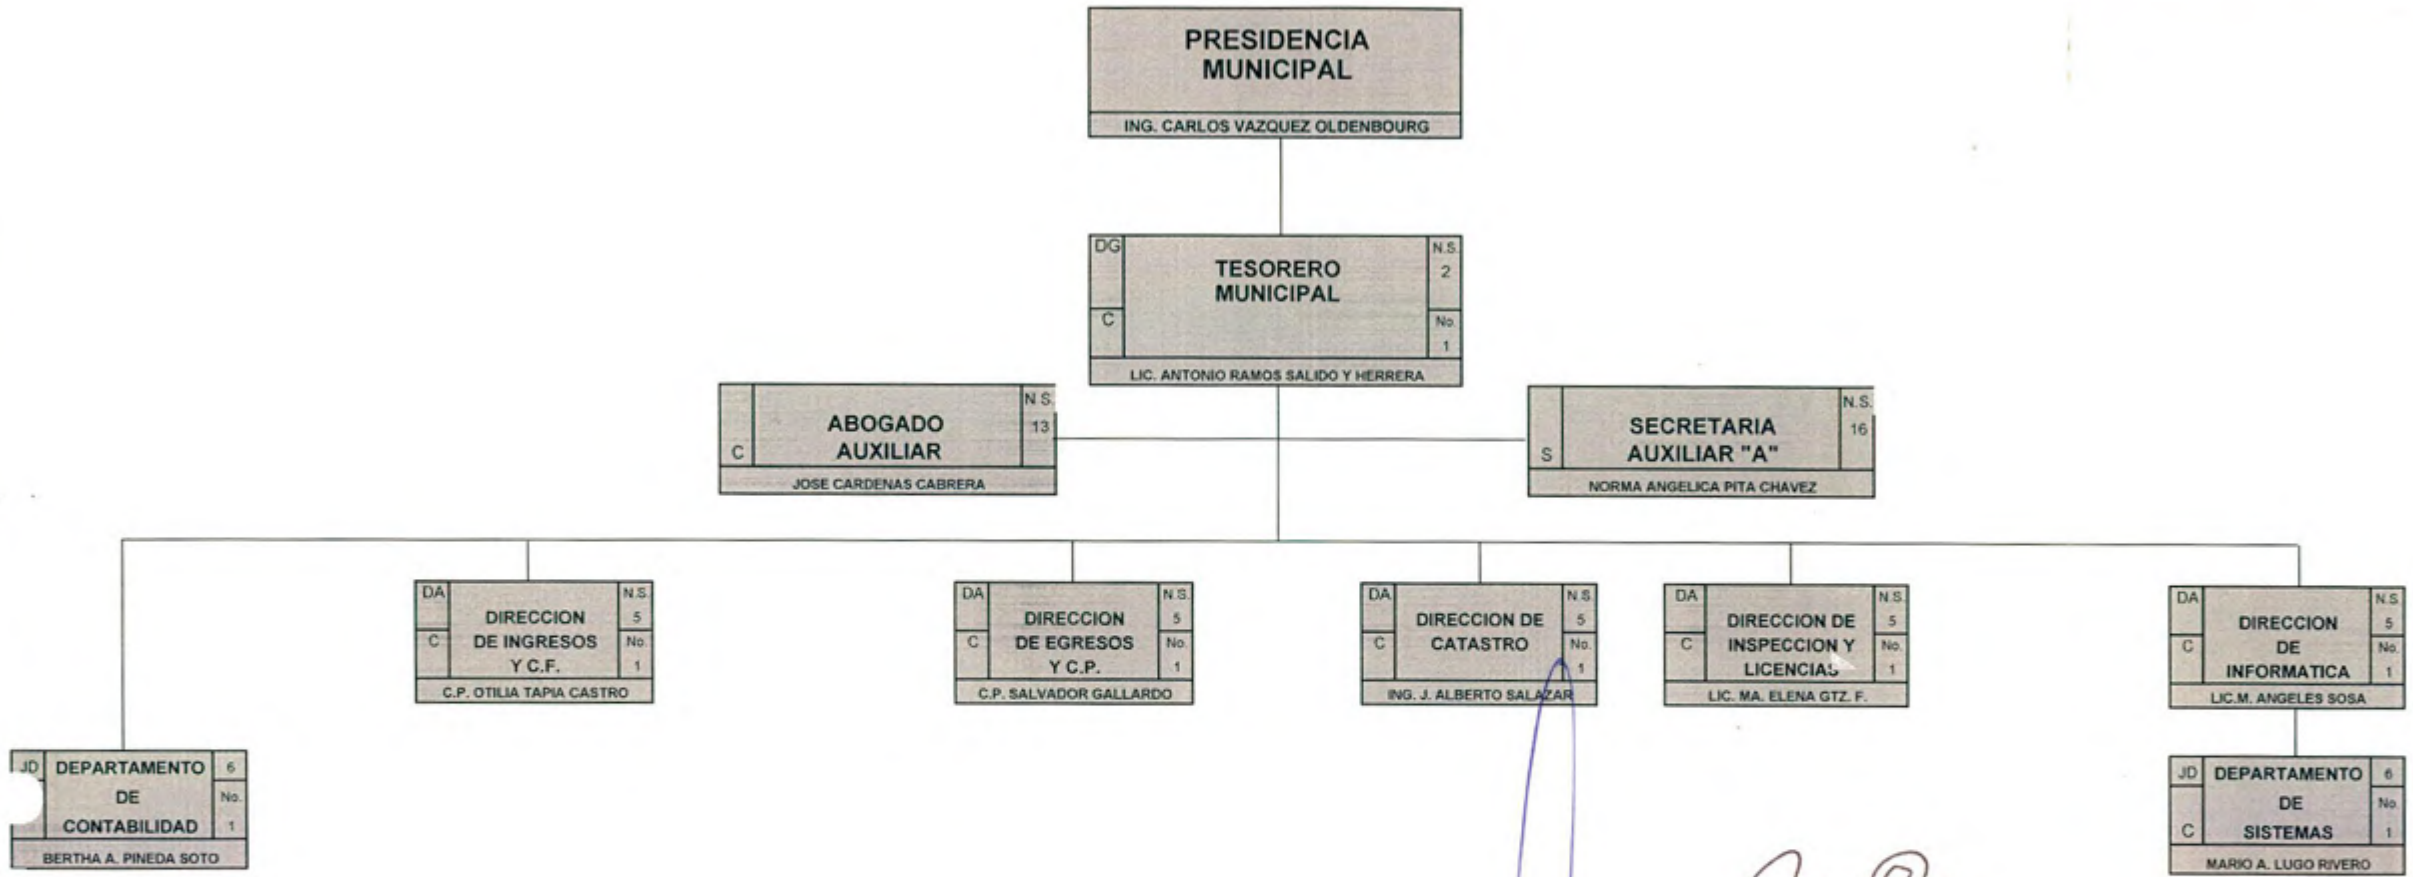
PRESIDENCIA MUNICIPAL
ING. CARLOS VAZQUEZ OLDENBOURG

DG
C
TESORERO MUNICIPAL
N.S. 2
No. 1
LIC. ANTONIO RAMOS SALIDO Y HERRERA

C
ABOGADO AUXILIAR
N.S. 13
JOSE CARDENAS CABRERA

S
SECRETARIA AUXILIAR "A"
N.S. 16
NORMA ANGELICA PITA CHAVEZ

DA
C
DIRECCION DE INGRESOS Y C.F.
N.S. 5
No. 1
C.P. OTILIA TAPIA CASTRO

DA
C
DIRECCION DE EGRESOS Y C.P.
N.S. 5
No. 1
C.P. SALVADOR GALLARDO

DA
C
DIRECCION DE CATASTRO
N.S. 5
No. 1
ING. J. ALBERTO SALAZAR

DA
C
DIRECCION DE INSPECCION Y LICENCIAS
N.S. 5
No. 1
LIC. MA. ELENA GTZ. F.

DA
C
DIRECCION DE INFORMATICA
N.S. 5
No. 1
LIC.M. ANGELES SOSA

JD
DEPARTAMENTO DE CONTABILIDAD
6
No. 1
BERTHA A. PINEDA SOTO

JD
C
DEPARTAMENTO DE SISTEMAS
6
No. 1
MARIO A. LUGO RIVERO